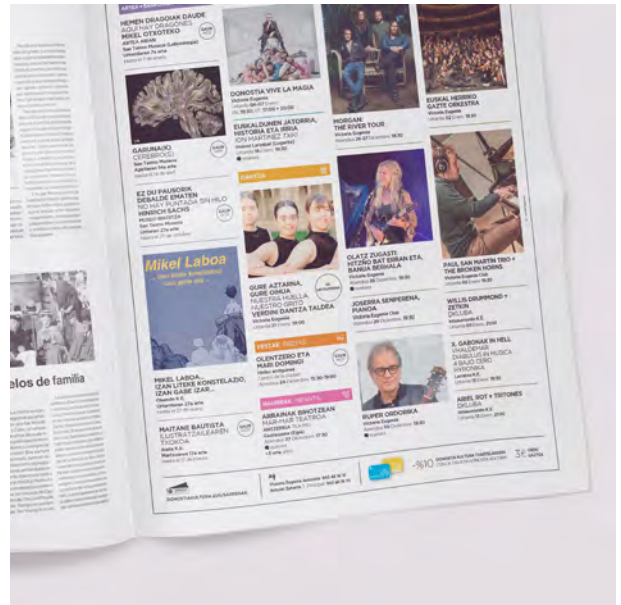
ARTEA

HEMEN DRAGOIAK DAUDE
AQUÍ HAY DRAGONES
MIKEL OTXOTEKO

GARUNA(K). CEREBRO(S)

EZ DU PAUSORIK DEBALDE EMATEN
NO HAY PUNTADA SIN HILO
HINRICH SACHS

Mikel Laboa

MIKEL LABOA... IZAN LITEKE KONSTELAZIO, IZAN GABE IZAR...

MAITANE BAUTISTA
ILUSTRAZIOAREN TXOKOA

DONOSTIA VIVE LA MAGIA
Victoria Eugenia

EUSKALDUNEN JATORRIA. HISTORIA ETA IRRIA
JON MARTINEZ TAKE

DANTZA

GURE AZTARNA, GURE OINUA
NUESTRA HUELLA, NUESTRO GRITO
VERDINI DANTZA TALDEA
Victoria Eugenia

FESTAK

OLENTZERO ETA MARI DOMINGI

HAURRAK

ARRAINAK BROTZEAN
MAR-MAR TEATROA

MORGAN: THE RIVER TOUR
Victoria Eugenia

OLATZ ZUGASTI
HITZAK BAT EBRAN ETA, BANUA BERHALA
Victoria Eugenia

JOSERRA SENPERENA, PIANOA
Victoria Eugenia Club

RUPER ORDORIKA
Victoria Eugenia

EUSKAL HERRIKO GAZTE ORKESTRA
Victoria Eugenia

PAUL SAN MARTÍN TRIO + THE BROKEN HORNS
Victoria Eugenia Club

WILLIS DRUMMOND + ZETXIN
DKLUBA

X. GABONAK IN HELL
DIABLUS IN MUSICA
4 BAJO CERO
MIKRONIKA

ABEL ROT + TRITONES
DKLUBA

DONOSTIA KULTURA

%10

elos de familia